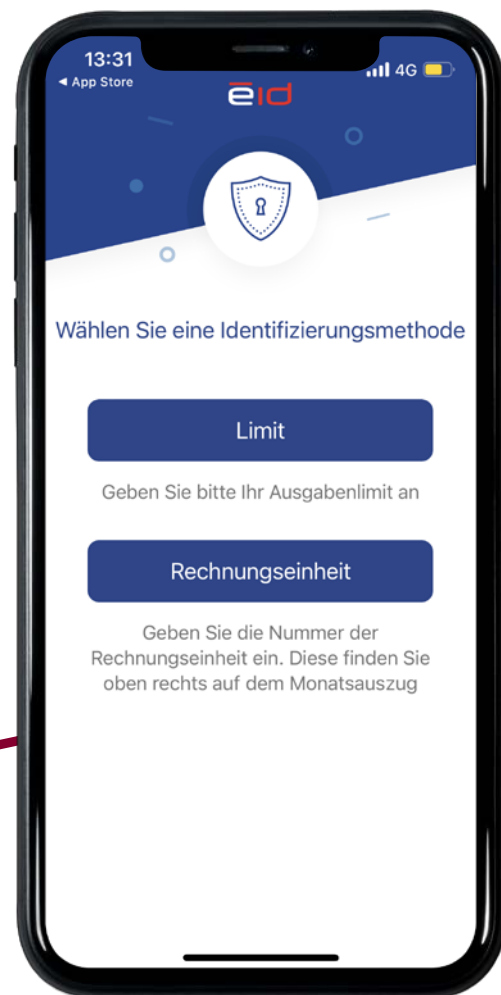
13:31
◄ App Store
4G
eid

Wählen Sie eine Identifizierungsmethode

Limit

Geben Sie bitte Ihr Ausgabenlimit an

Rechnungseinheit

Geben Sie die Nummer der Rechnungseinheit ein. Diese finden Sie oben rechts auf dem Monatsauszug